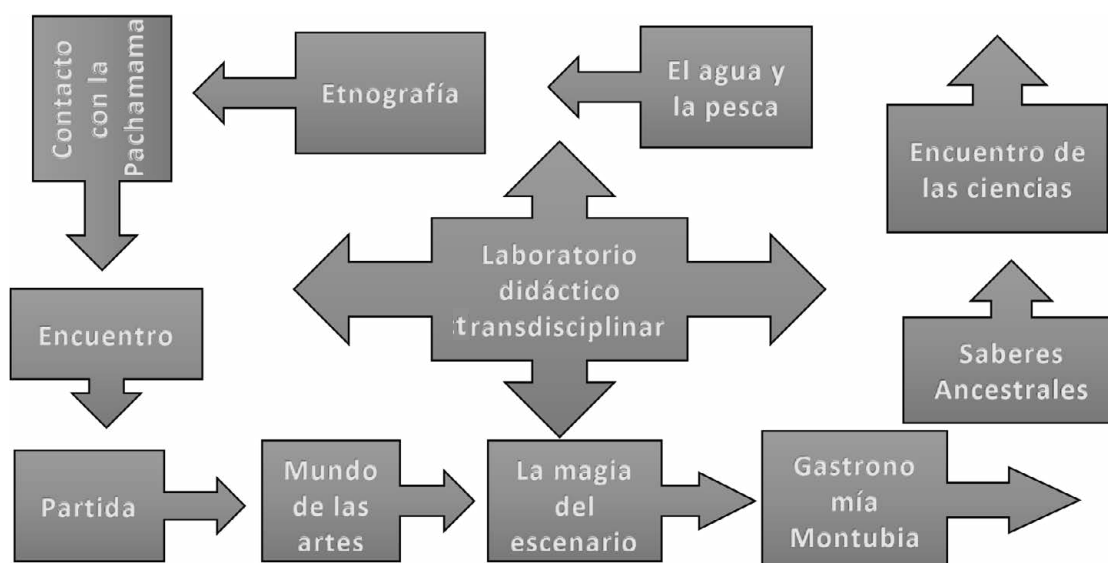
Contacto con la Pachamama

Etnografía

El agua y la pesca

Encuentro de las ciencias

Laboratorio didáctico transdisciplinar

Encuentro

Saberes Ancestrales

Partida

Mundo de las artes

La magia del escenario

Gastrono mía Montubia